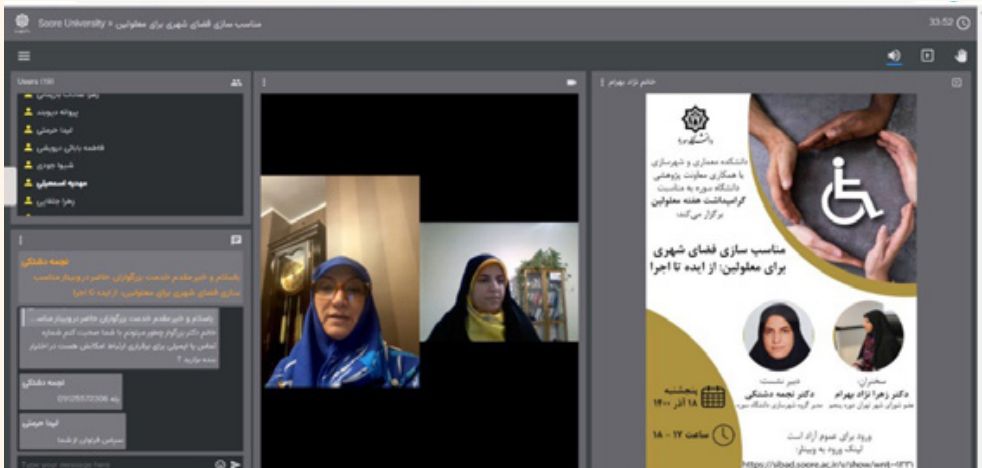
Soore University • مناسب سازی فضای شهری برای معلولین

33:52

Users (19)

پروانه درویده
لیدا حیدری
فاطمه بابائی درویشی
شیوا جودی
مهدیه اسمعیلی
زهرا جلفایی

نجمه دشتکی
باسلام و خیر مقدم خدمت برگزاری حاضر در وبینار مناسب سازی فضای شهری برای معلولین: از ایده تا اجرا

باسلام و خیر مقدم خدمت برگزاری حاضر در وبینار مناسب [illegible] خانم دکتر برگزاری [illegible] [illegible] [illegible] تماس با ایمیل برای برقراری ارتباط امکانش هست در اختیار بنده بزارید ؟

نجمه دشتکی
09125572306 بله

لیدا حیدری
سپاس فراوان از شما

Type your message here

خانم نژاد بهرام

دانشگاه سوره

دانشکده معماری و شهرسازی با همکاری معاونت پژوهشی دانشگاه سوره به مناسبت گرامیداشت هفته معلولین برگزار می‌کند:

مناسب سازی فضای شهری برای معلولین: از ایده تا اجرا

دبیر نشست:
دکتر نجمه دشتکی
مدیر گروه شهرسازی دانشگاه سوره

سخنران:
دکتر زهرا نژاد بهرام
عضو شورای شهر تهران دوره پنجم

پنجشنبه
۱۸ آذر ۱۴۰۰

ساعت ۱۷ - ۱۸

ورود برای عموم آزاد است
لینک ورود به وبینار:
https://sibad.soore.ac.ir/s/show/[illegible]